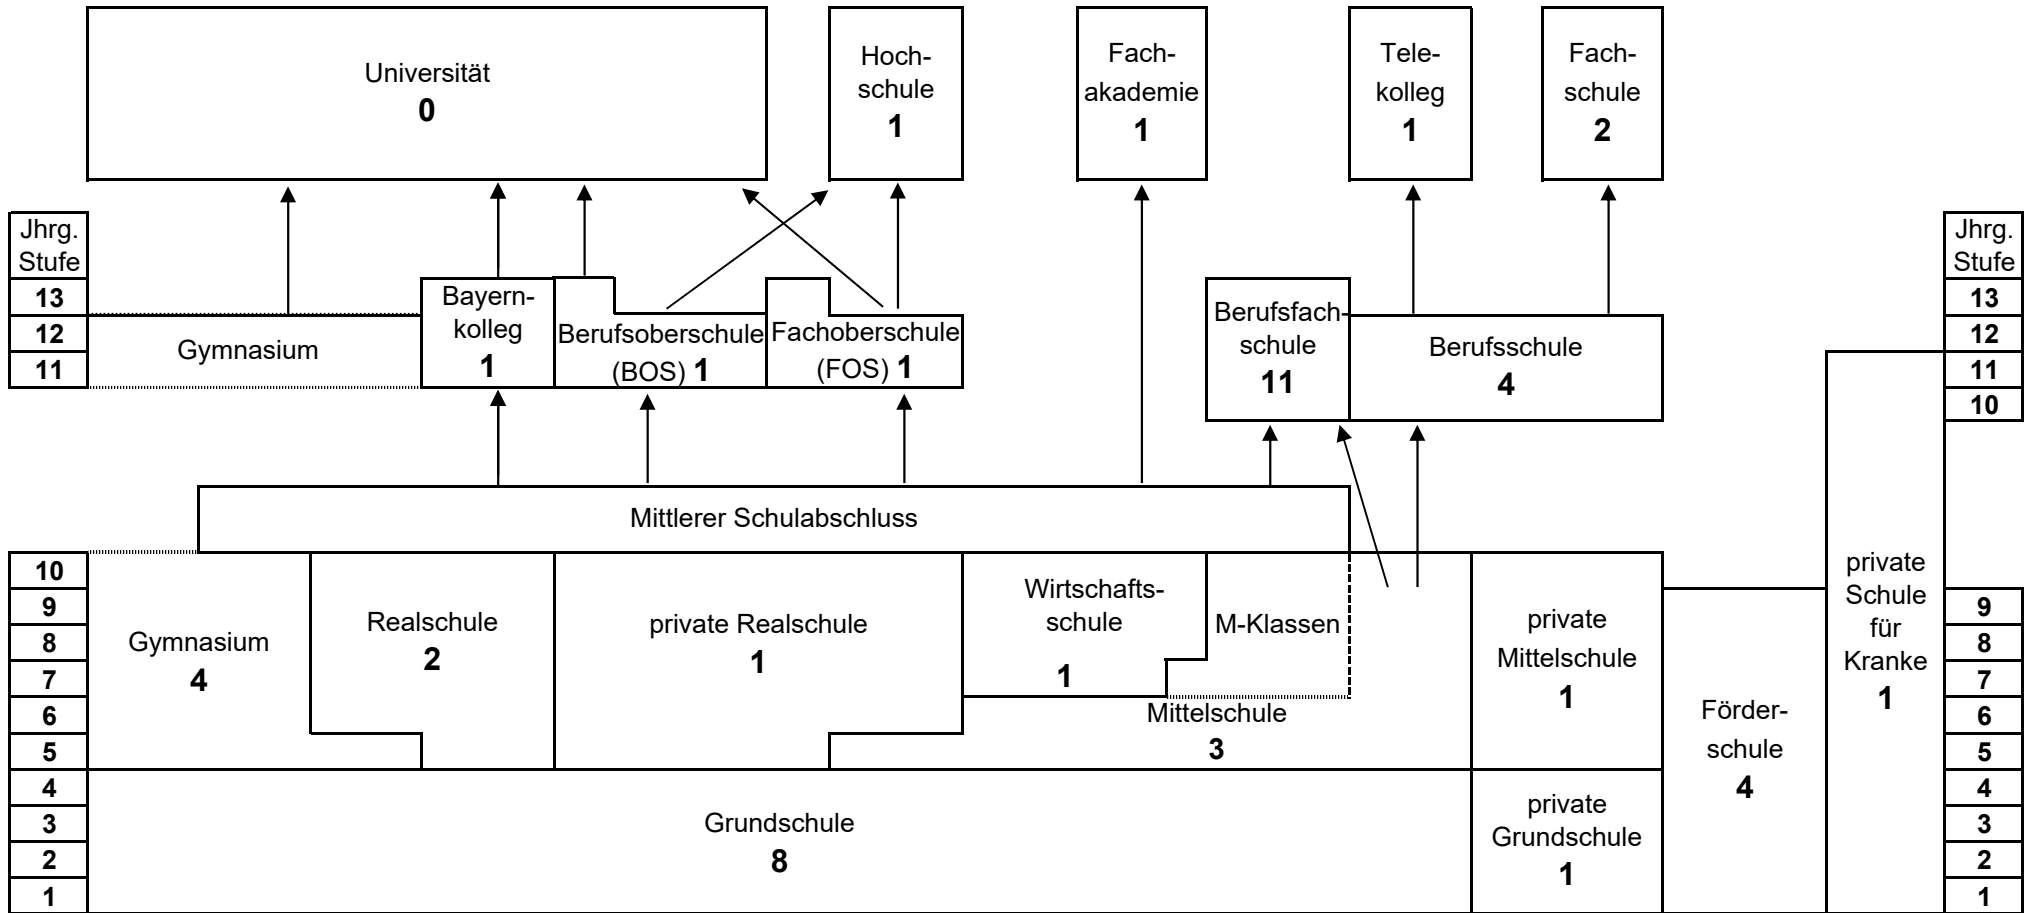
Universität
**0**

Hochschule
**1**

Fachakademie
**1**

Telekolleg
**1**

Fachschule
**2**

| Jhrg. Stufe |
|---|
| 13 |
| 12 |
| 11 |

Gymnasium

Bayernkolleg
**1**

Berufsoberschule (BOS) **1**

Fachoberschule (FOS) **1**

Berufsfachschule
**11**

Berufsschule
**4**

| Jhrg. Stufe |
|---|
| 13 |
| 12 |
| 11 |
| 10 |

Mittlerer Schulabschluss

| 10 |
|---|
| 9 |
| 8 |
| 7 |
| 6 |
| 5 |
| 4 |
| 3 |
| 2 |
| 1 |

Gymnasium
**4**

Realschule
**2**

private Realschule
**1**

Wirtschaftsschule
**1**

M-Klassen

Mittelschule
**3**

private Mittelschule
**1**

Förderschule
**4**

private Schule für Kranke
**1**

Grundschule
**8**

private Grundschule
**1**

| 9 |
|---|
| 8 |
| 7 |
| 6 |
| 5 |
| 4 |
| 3 |
| 2 |
| 1 |